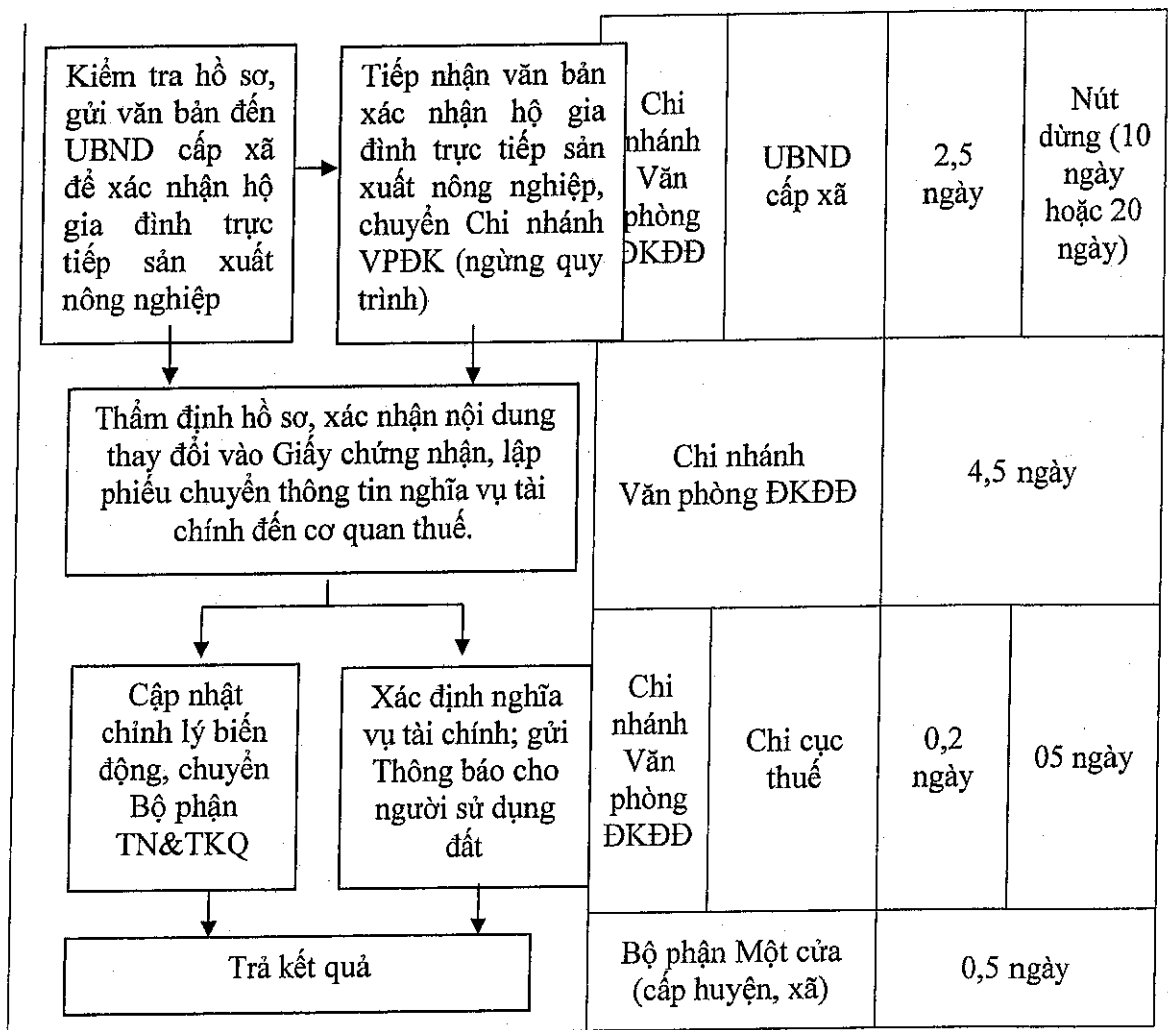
Kiểm tra hồ sơ, gửi văn bản đến UBND cấp xã để xác nhận hộ gia đình trực tiếp sản xuất nông nghiệp

Tiếp nhận văn bản xác nhận hộ gia đình trực tiếp sản xuất nông nghiệp, chuyển Chi nhánh VPĐK (ngừng quy trình)

| Chi nhánh Văn phòng ĐKĐĐ | UBND cấp xã | 2,5 ngày | Nút dừng (10 ngày hoặc 20 ngày) |
|---|---|---|---|

Thẩm định hồ sơ, xác nhận nội dung thay đổi vào Giấy chứng nhận, lập phiếu chuyển thông tin nghĩa vụ tài chính đến cơ quan thuế.

| Chi nhánh Văn phòng ĐKĐĐ | 4,5 ngày |
|---|---|

Cập nhật chỉnh lý biến động, chuyển Bộ phận TN&TKQ

Xác định nghĩa vụ tài chính; gửi Thông báo cho người sử dụng đất

| Chi nhánh Văn phòng ĐKĐĐ | Chi cục thuế | 0,2 ngày | 05 ngày |
|---|---|---|---|

Trả kết quả

| Bộ phận Một cửa (cấp huyện, xã) | 0,5 ngày |
|---|---|